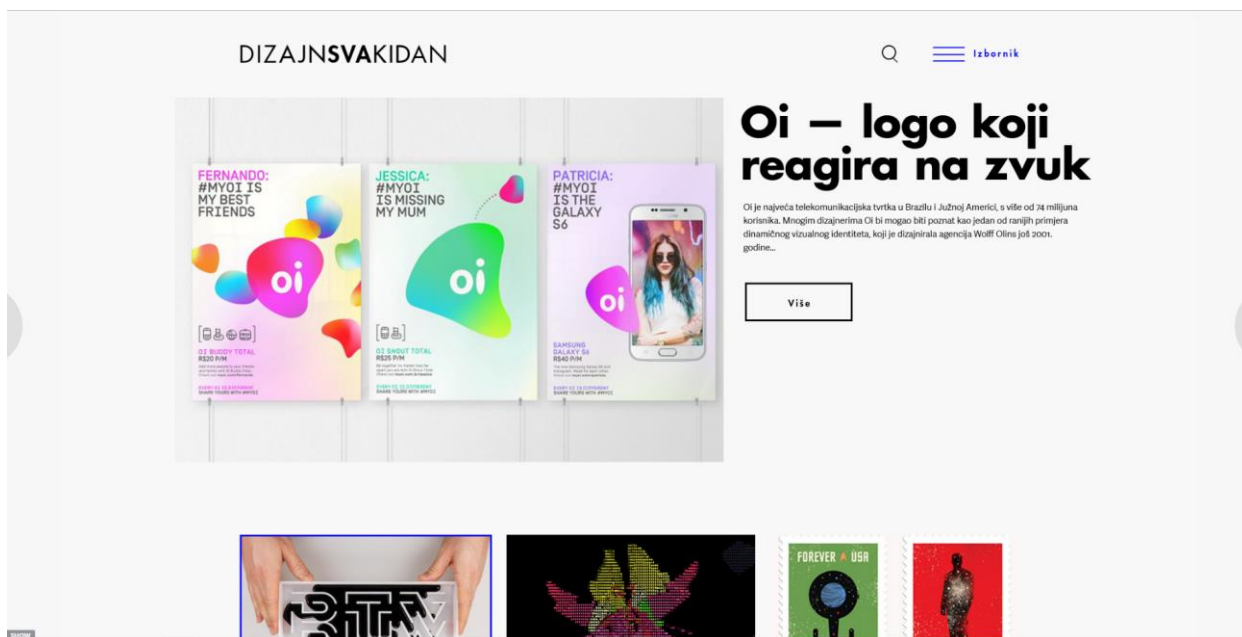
DIZAJNSVAKIDAN

Izbornik

FERNANDO:
#MYOI IS
MY BEST
FRIENDS

oi

OI BUDDY TOTAL
R$20 P/M

JESSICA:
#MYOI
IS MISSING
MY MUM

oi

OI SHOUT TOTAL
R$25 P/M

PATRICIA:
#MYOI
IS THE
GALAXY
S6

oi

SAMSUNG
GALAXY S6
R$40 P/M

Oi – logo koji reagira na zvuk

Oi je najveća telekomunikacijska tvrtka u Brazilu i Južnoj Americi, s više od 74 milijuna korisnika. Mnogim dizajnerima Oi bi mogao biti poznat kao jedan od ranijih primjera dinamičnog vizualnog identiteta, koji je dizajnirala agencija Wolff Olins još 2001. godine...

Više

FOREVER USA